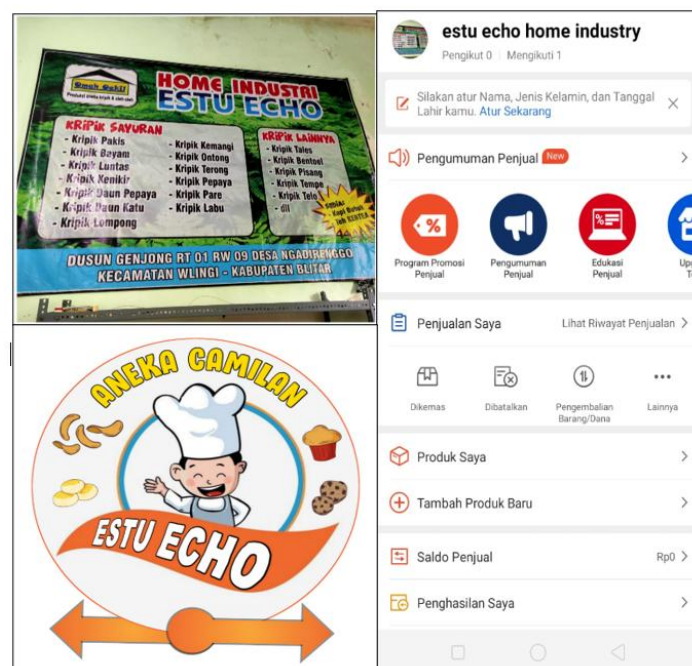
Snack Sakti
Produksi aneka kripik & cemilan

HOME INDUSTRI
ESTU ECHO

KRIPIK SAYURAN
- Kripik Pakis
- Kripik Bayam
- Kripik Luntas
- Kripik Kenikir
- Kripik Daun Pepaya
- Kripik Daun Katu
- Kripik Lompong
- Kripik Kemangi
- Kripik Ontong
- Kripik Terong
- Kripik Pepaya
- Kripik Pare
- Kripik Labu

KRIPIK LAINNYA
- Kripik Tales
- Kripik Bentoel
- Kripik Pisang
- Kripik Tempe
- Kripik Telo
- dll

DUSUN GENJONG RT 01 RW 09 DESA NGADIRENGGO
KECAMATAN WLINGI - KABUPATEN BLITAR

ANEKA CAMILAN
ESTU ECHO

estu echo home industry
Pengikut 0 | Mengikuti 1

Silakan atur Nama, Jenis Kelamin, dan Tanggal Lahir kamu. Atur Sekarang

Pengumuman Penjual New

Program Promosi Penjual
Pengumuman Penjual
Edukasi Penjual
Up T

Penjualan Saya
Lihat Riwayat Penjualan

Dikemas
Dibatalkan
Pengembalian Barang/Dana
Lainnya

Produk Saya

Tambah Produk Baru

Saldo Penjual
Rp0

Penghasilan Saya